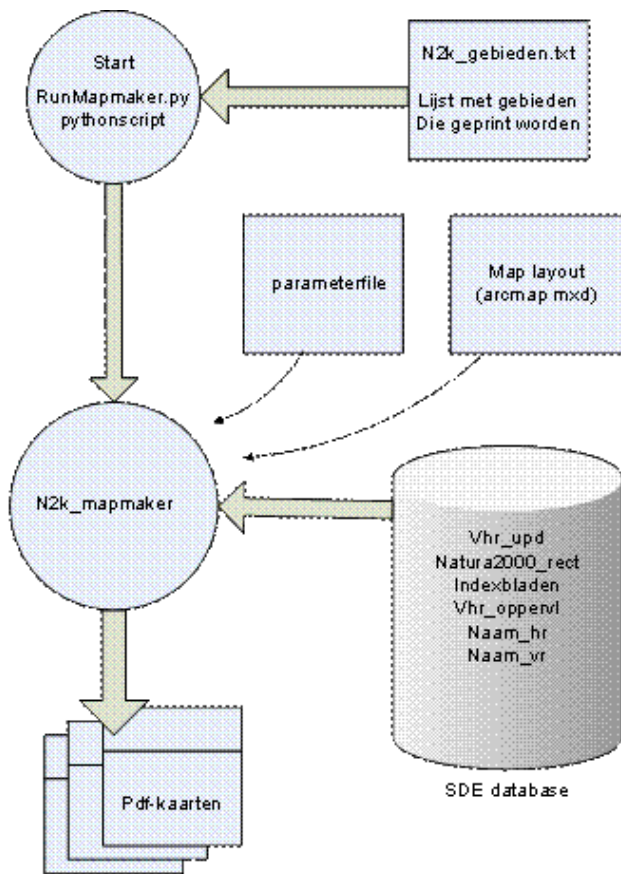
Start
RunMapmaker.py
pythonscript

N2k_gebieden.txt

Lijst met gebieden
Die geprint worden

parameterfile

Map layout
(arcmap mxd)

N2k_mapmaker

Vhr_upd
Natura2000_rect
Indexbladen
Vhr_oppervl
Naam_hr
Naam_vr

SDE database

Pdf-kaarten